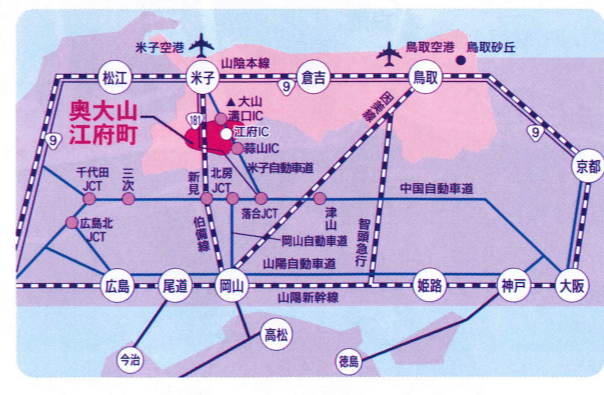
米子空港

鳥取空港

鳥取砂丘

山陰本線

松江

米子

倉吉

鳥取

9

9

9

奥大山
江府町

大山
溝口IC

181

江府IC

蒜山IC

因美線

京都

米子自動車道

千代田
JCT

三次

新見

北房
JCT

中国自動車道

広島北
JCT

伯備線

落合JCT

津山

智頭急行

岡山自動車道

山陽自動車道

広島

尾道

岡山

姫路

神戸

大阪

山陽新幹線

高松

今治

徳島